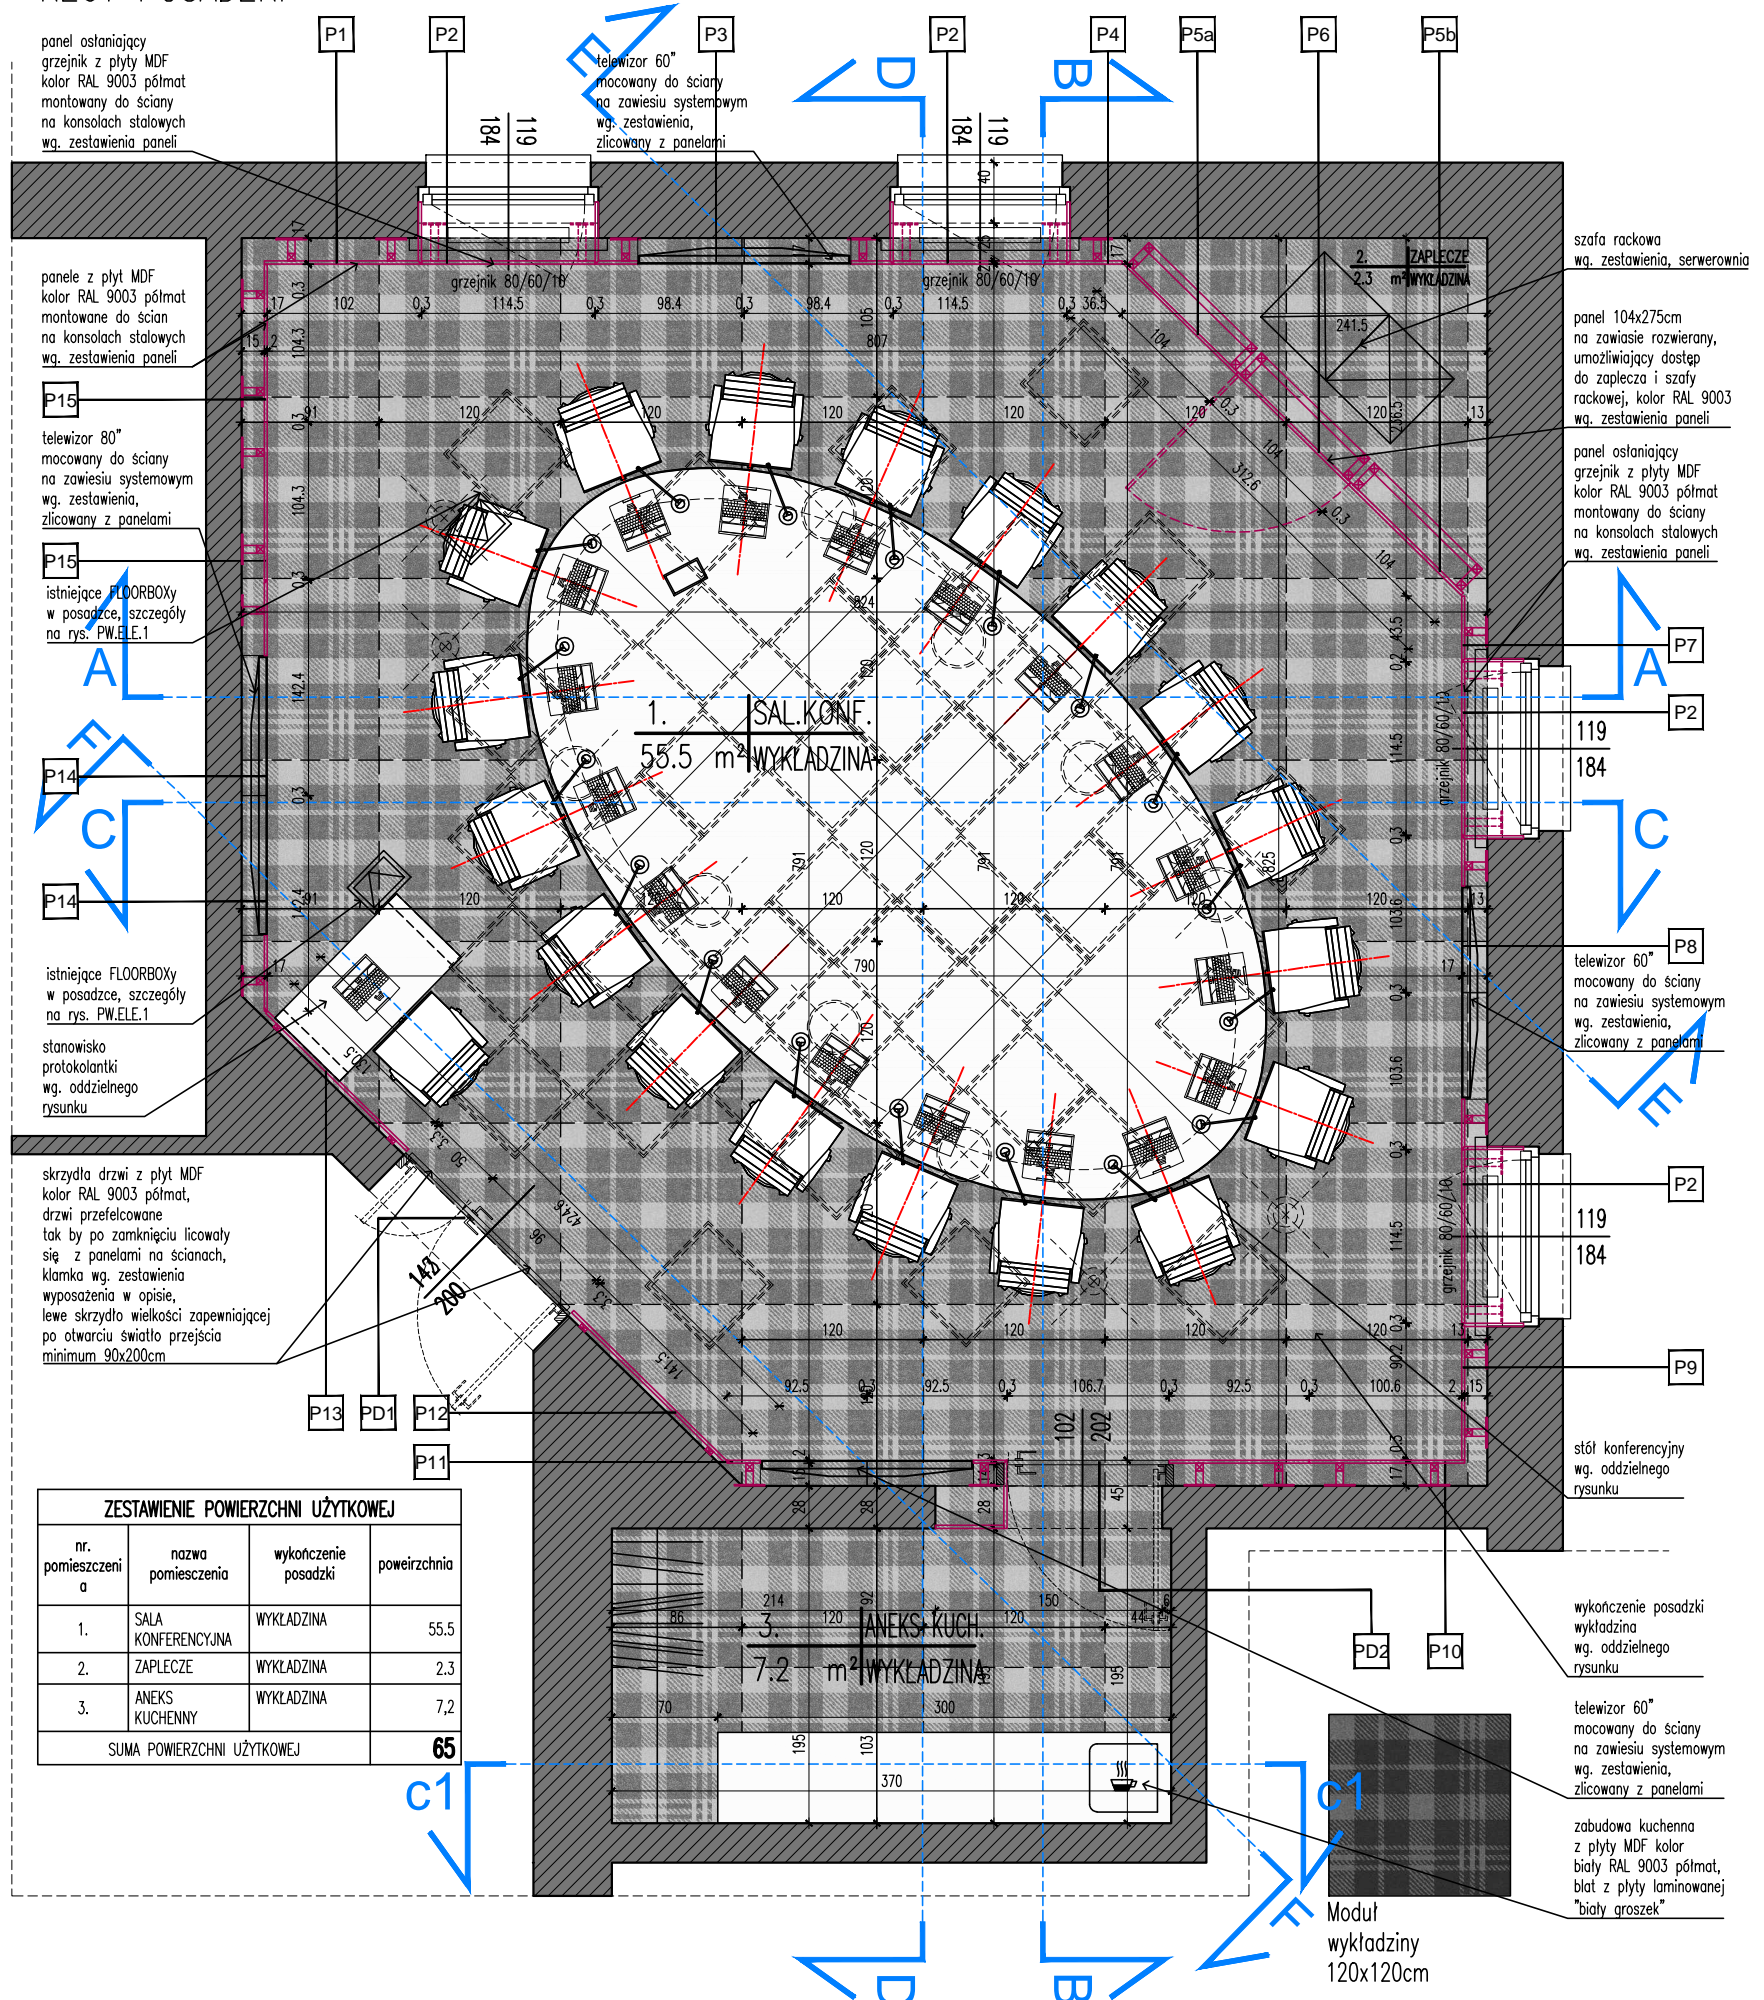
panel osłaniający grzejnik z płyty MDF kolor RAL 9003 półmat montowany do ściany na konsolach stalowych wg. zestawienia paneli

P1 P2 P3 P2 P4 P5a P6 P5b

telewizor 60" mocowany do ściany na zawiesiu systemowym wg. zestawienia, zlicowany z panelami

E D B

184 119 184 119

grzejnik 80/60/10 grzejnik 80/60/10

panele z płyt MDF kolor RAL 9003 półmat montowane do ścian na konsolach stalowych wg. zestawienia paneli

P15

telewizor 80" mocowany do ściany na zawiesiu systemowym wg. zestawienia, zlicowany z panelami

P15

istniejące FLOORBOXy w posadzce, szczegóły na rys. PW.ELE.1

A

F

P14

C

P14

istniejące FLOORBOXy w posadzce, szczegóły na rys. PW.ELE.1

stanowisko protokolantki wg. oddzielnego rysunku

skrzydła drzwi z płyt MDF kolor RAL 9003 półmat, drzwi przefelcowane tak by po zamknięciu licowały się z panelami na ścianach, klamka wg. zestawienia wyposażenia w opisie, lewe skrzydło wielkości zapewniającej po otwarciu światło przejścia minimum 90x200cm

142 200

P13 PD1 P12 P11

2. ZAPLECZE
2.3 m² WYKŁADZINA

1. SAL.KONF.
55.5 m² WYKŁADZINA

3. ANEKS KUCH.
7.2 m² WYKŁADZINA

szafa rackowa wg. zestawienia, serwerownia

panel 104x275cm na zawiasie rozwieranym, umożliwiający dostęp do zaplecza i szafy rackowej, kolor RAL 9003 wg. zestawienia paneli

panel osłaniający grzejnik z płyty MDF kolor RAL 9003 półmat montowany do ściany na konsolach stalowych wg. zestawienia paneli

P7 A P2 119 184 C

grzejnik 80/60/10

P8

telewizor 60" mocowany do ściany na zawiesiu systemowym wg. zestawienia, zlicowany z panelami

E

P2 119 184

grzejnik 80/60/10

P9

stół konferencyjny wg. oddzielnego rysunku

102 202

PD2 P10

wykończenie posadzki wykładzina wg. oddzielnego rysunku

telewizor 60" mocowany do ściany na zawiesiu systemowym wg. zestawienia, zlicowany z panelami

zabudowa kuchenna z płyty MDF kolor biały RAL 9003 półmat, blat z płyty laminowanej "biały groszek"

ZESTAWIENIE POWIERZCHNI UŻYTKOWEJ

| nr. pomieszczenia | nazwa pomieszczenia | wykończenie posadzki | poweirzchnia |
|---|---|---|---|
| 1. | SALA KONFERENCYJNA | WYKŁADZINA | 55.5 |
| 2. | ZAPLECZE | WYKŁADZINA | 2.3 |
| 3. | ANEKS KUCHENNY | WYKŁADZINA | 7,2 |
| SUMA POWIERZCHNI UŻYTKOWEJ | | | 65 |

c1 c1 F

Moduł wykładziny 120x120cm

D B